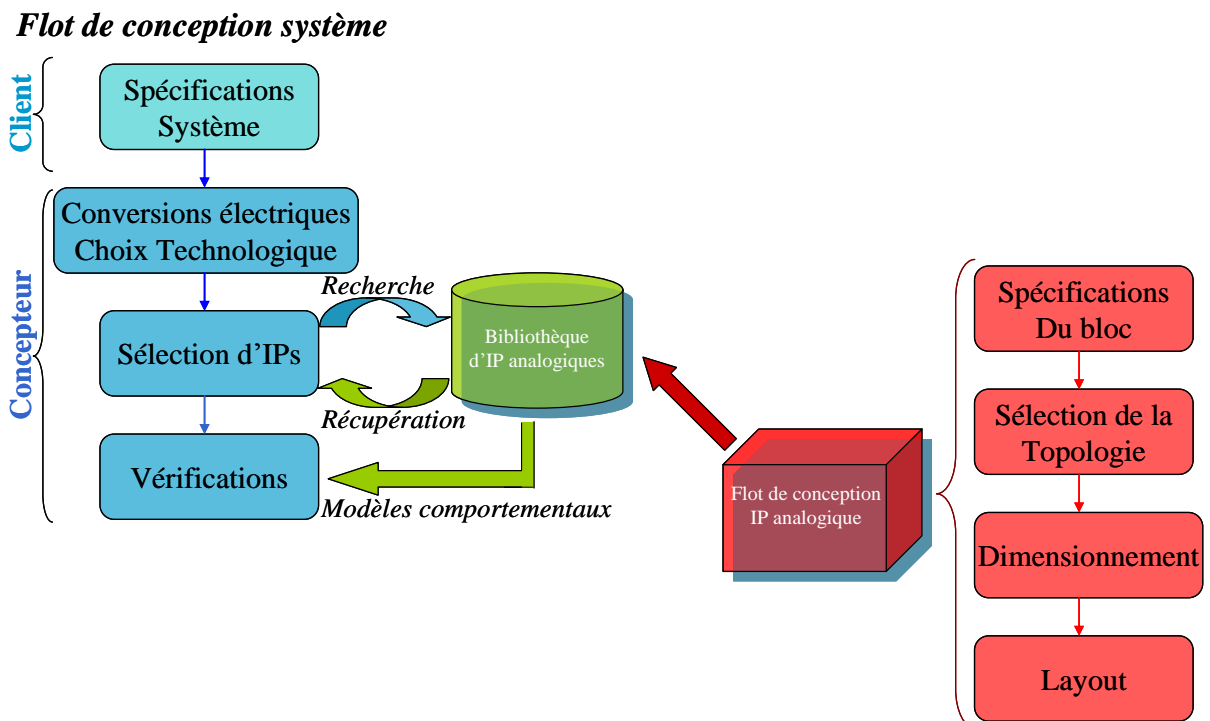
Flot de conception système

Client

Spécifications Système

Concepteur

Conversions électriques Choix Technologique

Recherche

Sélection d'IPs

Bibliothèque d'IP analogiques

Récupération

Vérifications

Modèles comportementaux

Flot de conception IP analogique

Spécifications Du bloc

Sélection de la Topologie

Dimensionnement

Layout